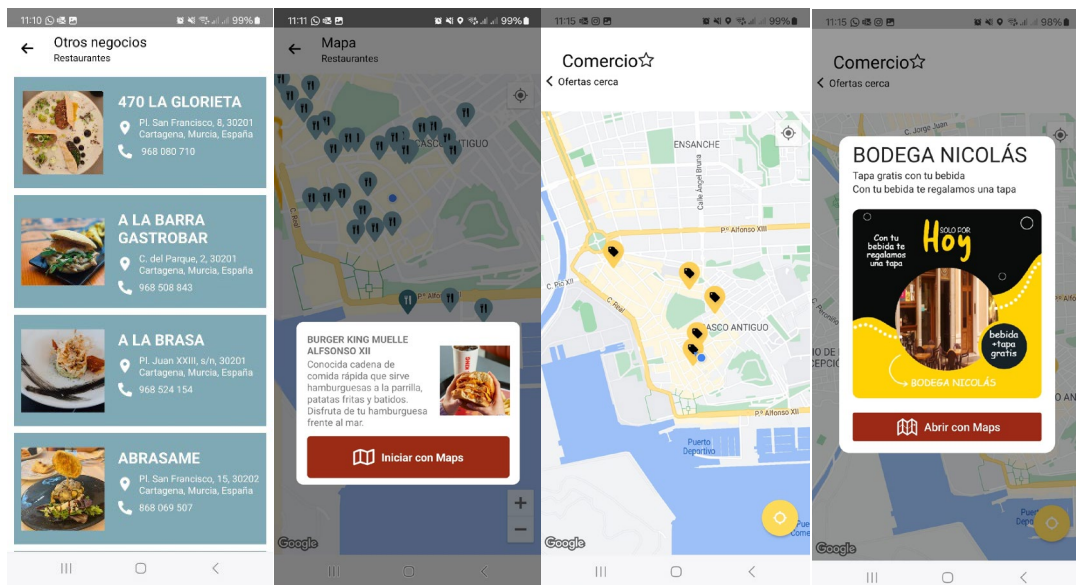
11:10 99%

Otros negocios
Restaurantes

470 LA GLORIETA
Pl. San Francisco, 8, 30201 Cartagena, Murcia, España
968 080 710

A LA BARRA GASTROBAR
C. del Parque, 2, 30201 Cartagena, Murcia, España
968 508 843

A LA BRASA
Pl. Juan XXIII, s/n, 30201 Cartagena, Murcia, España
968 524 154

ABRASAME
Pl. San Francisco, 15, 30202 Cartagena, Murcia, España
868 069 507

11:11 99%

Mapa
Restaurantes

CASCO ANTIGUO
C. Real
Pº Alfonso XIII

BURGER KING MUELLE ALFSONSO XII
Conocida cadena de comida rápida que sirve hamburguesas a la parrilla, patatas fritas y batidos. Disfruta de tu hamburguesa frente al mar.

Iniciar con Maps

Google

11:15 99%

Comercio☆
Ofertas cerca

ENSANCHE
Calle Ángel Bruna
Pº Alfonso XIII
C. Pío XII
C. Real
CASCO ANTIGUO
Pº Alfonso XIII
Puerto Deportivo

Google

11:15 98%

Comercio☆
Ofertas cerca

C. Jorge Juan

BODEGA NICOLÁS
Tapa gratis con tu bebida
Con tu bebida te regalamos una tapa

Con tu bebida te regalamos una tapa
SOLO POR Hoy
bebida +tapa gratis
BODEGA NICOLÁS

Abrir con Maps

Google